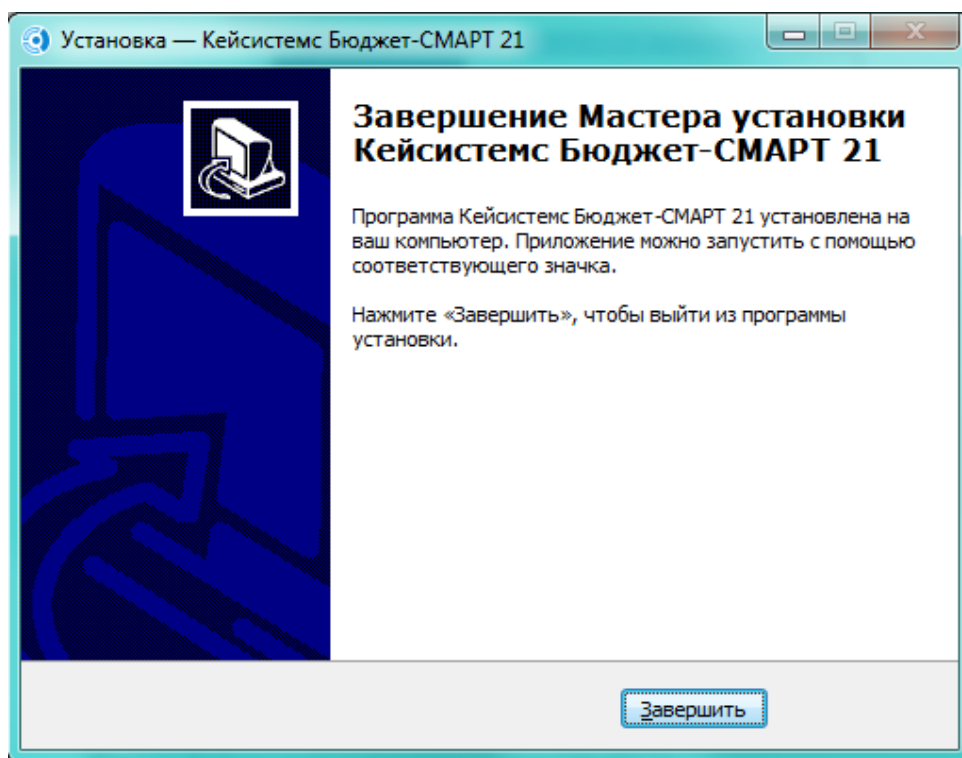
Установка — Кейсистемс Бюджет-СМАРТ 21

Завершение Мастера установки Кейсистемс Бюджет-СМАРТ 21

Программа Кейсистемс Бюджет-СМАРТ 21 установлена на ваш компьютер. Приложение можно запустить с помощью соответствующего значка.

Нажмите «Завершить», чтобы выйти из программы установки.

Завершить